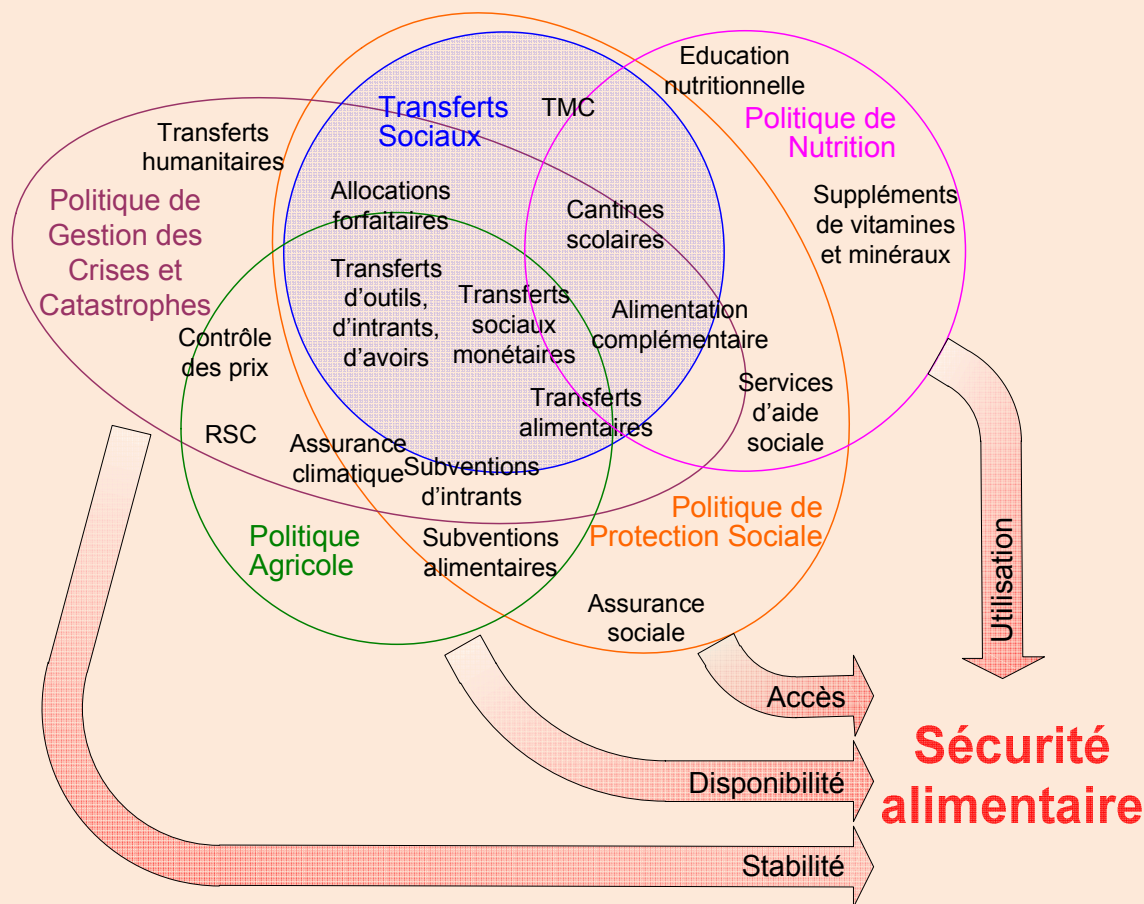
Education nutritionnelle

Transferts Sociaux

TMC

Politique de Nutrition

Transferts humanitaires

Politique de Gestion des Crises et Catastrophes

Allocations forfaitaires

Cantines scolaires

Suppléments de vitamines et minéraux

Transferts d'outils, d'intrants, d'avoirs

Transferts sociaux monétaires

Alimentation complémentaire

Contrôle des prix

Services d'aide sociale

Transferts alimentaires

RSC

Assurance climatique

Subventions d'intrants

Politique de Protection Sociale

Politique Agricole

Subventions alimentaires

Assurance sociale

Utilisation

Accès

Sécurité alimentaire

Disponibilité

Stabilité